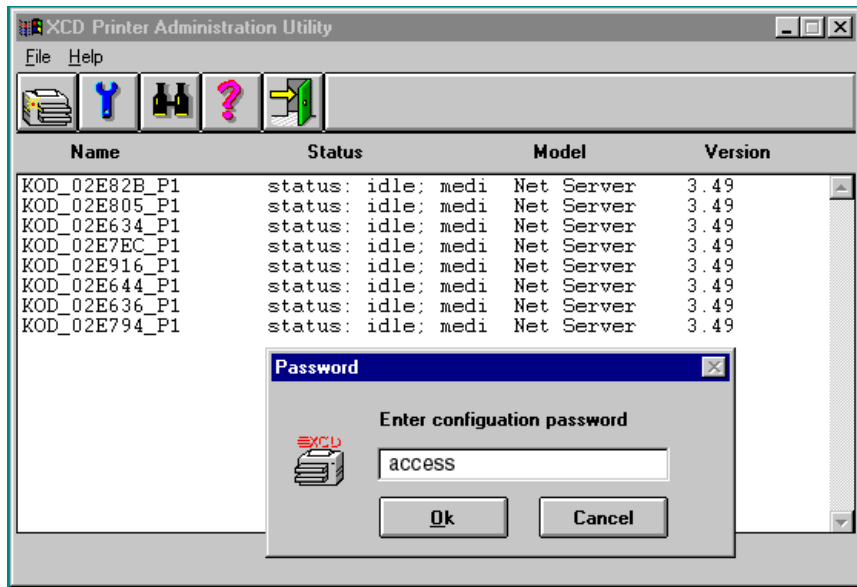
XCD Printer Administration Utility

File Help

| Name | Status | Model | Version |
|---|---|---|---|
| KOD_02E82B_P1 | status: idle; medi | Net Server | 3.49 |
| KOD_02E805_P1 | status: idle; medi | Net Server | 3.49 |
| KOD_02E634_P1 | status: idle; medi | Net Server | 3.49 |
| KOD_02E7EC_P1 | status: idle; medi | Net Server | 3.49 |
| KOD_02E916_P1 | status: idle; medi | Net Server | 3.49 |
| KOD_02E644_P1 | status: idle; medi | Net Server | 3.49 |
| KOD_02E636_P1 | status: idle; medi | Net Server | 3.49 |
| KOD_02E794_P1 | status: idle; medi | Net Server | 3.49 |

Password

XCD

Enter configuation password

access

Ok

Cancel